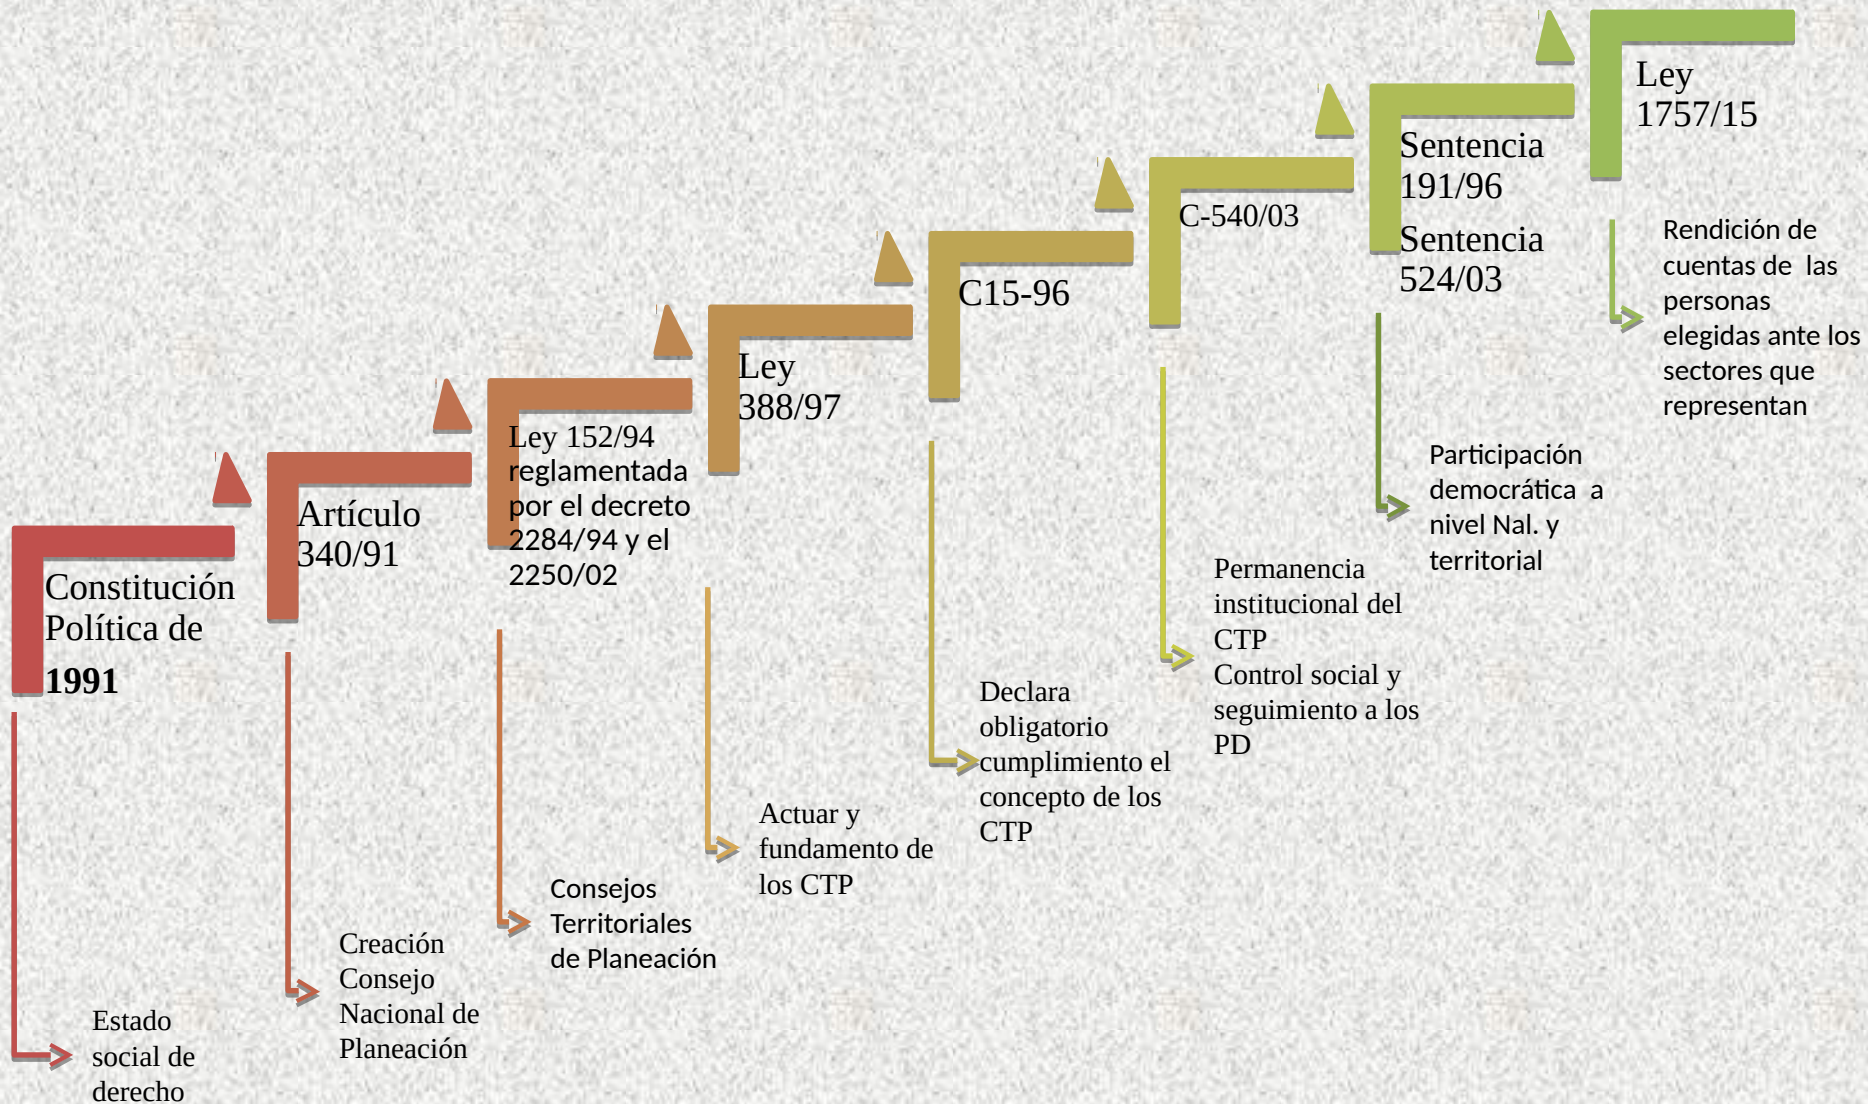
Constitución Política de **1991**

Estado social de derecho

Artículo 340/91

Creación Consejo Nacional de Planeación

Ley 152/94 reglamentada por el decreto 2284/94 y el 2250/02

Consejos Territoriales de Planeación

Ley 388/97

Actuar y fundamento de los CTP

C15-96

Declara obligatorio cumplimiento el concepto de los CTP

C-540/03

Permanencia institucional del CTP
Control social y seguimiento a los PD

Sentencia 191/96
Sentencia 524/03

Participación democrática a nivel Nal. y territorial

Ley 1757/15

Rendición de cuentas de las personas elegidas ante los sectores que representan